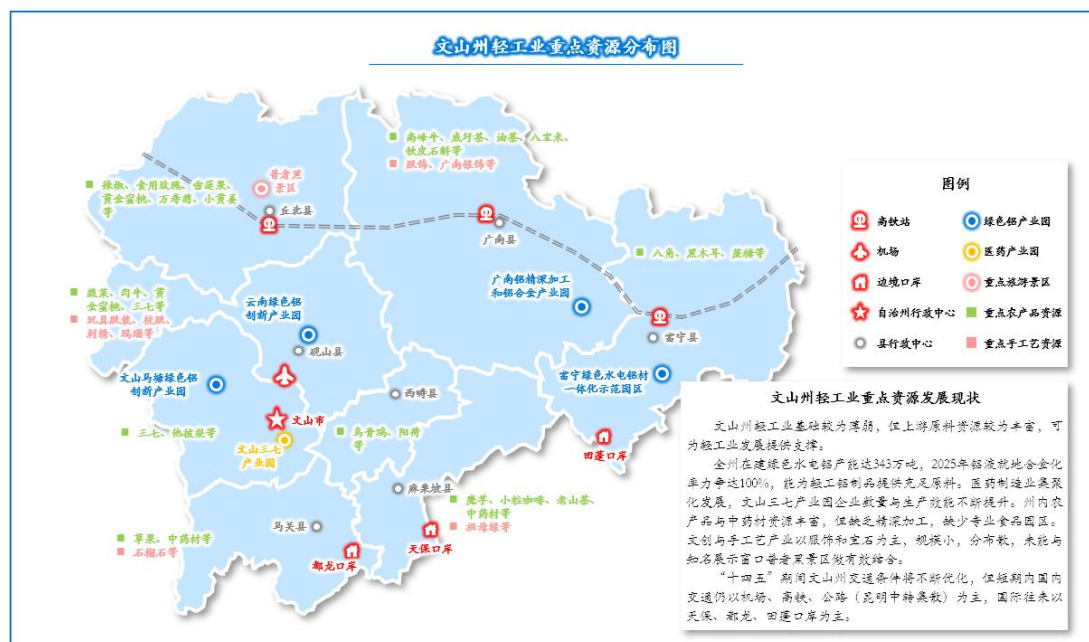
文山州轻工业重点资源分布图

南峰牛、鹿野茶、油茶、八宝米、铁皮石斛等
服饰、广南银饰等

普者黑景区

辣椒、食用玫瑰、雪莲果、黄金蜜桃、万寿菊、小黄姜等

丘北县

广南县

八角、黑木耳、蔗糖等

蔬菜、肉牛、黄金蜜桃、三七等
民族服装、扎染、刺绣、玛瑙等

云南绿色铝创新产业园

广南铝精深加工和铝合金产业园

富宁县

砚山县

文山马塘绿色铝创新产业园

富宁绿色水电铝材一体化示范园区

西畴县

文山市

三七、牧草烟等

文山三七产业园

乌骨鸡、阳荷等

田蓬口岸

麻栗坡县

魔芋、小粒咖啡、老山茶、中药材等
扭丝绣等

马关县

草果、中药材等
石榴石等

都龙口岸

天保口岸

图例
高铁站
绿色铝产业园
机场
医药产业园
边境口岸
重点旅游景区
自治州行政中心
重点农产品资源
县行政中心
重点手工艺资源

文山州轻工业重点资源发展现状

文山州轻工业基础较为薄弱，但上游原料资源较为丰富，可为轻工业发展提供支撑。

全州在建绿色水电铝产能达343万吨，2025年铝液就地合金化率力争达100%，能为轻工铝制品提供充足原料。医药制造业集聚化发展，文山三七产业园企业数量与生产效能不断提升。州内农产品与中药材资源丰富，但缺乏精深加工，缺少专业食品园区。文创与手工艺产业以服饰和宝石为主，规模小，分布散，未能与知名景区普者黑景区做有效结合。

"十四五"期间文山州交通条件将不断优化，但短期内国内交通仍以机场、高铁、公路（昆明中转集散）为主，国际往来以天保、都龙、田蓬口岸为主。